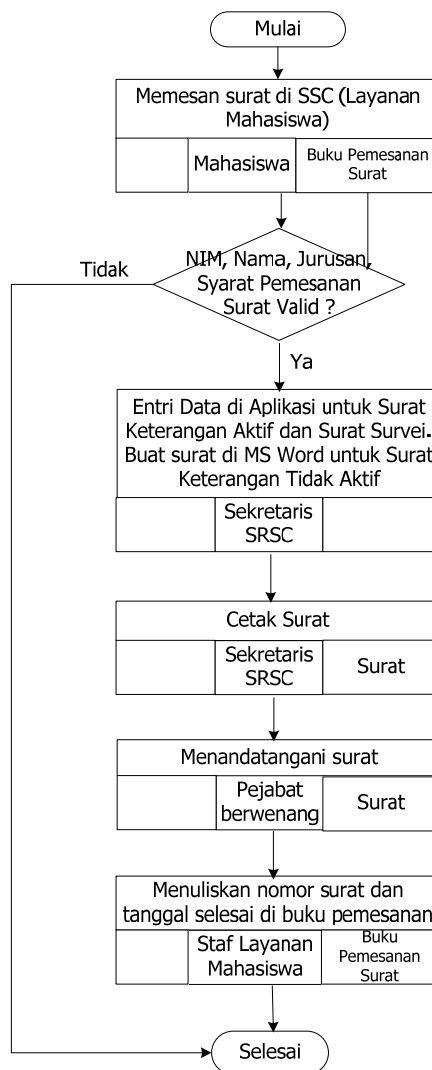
Mulai

Memesan surat di SSC (Layanan Mahasiswa)

| | Mahasiswa | Buku Pemesanan Surat |
|---|---|---|

NIM, Nama, Jurusan, Syarat Pemesanan Surat Valid ?

Tidak

Ya

Entri Data di Aplikasi untuk Surat Keterangan Aktif dan Surat Survei. Buat surat di MS Word untuk Surat Keterangan Tidak Aktif

| | Sekretaris SRSC | |
|---|---|---|

Cetak Surat

| | Sekretaris SRSC | Surat |
|---|---|---|

Menandatangani surat

| | Pejabat berwenang | Surat |
|---|---|---|

Menuliskan nomor surat dan tanggal selesai di buku pemesanan

| | Staf Layanan Mahasiswa | Buku Pemesanan Surat |
|---|---|---|

Selesai